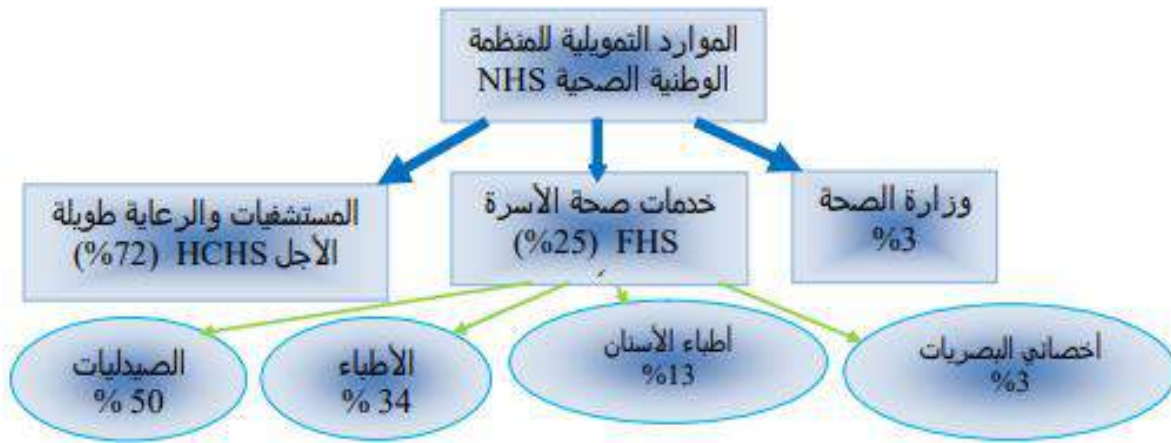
الموارد التمويلية للمنظمة الوطنية الصحية NHS

وزارة الصحة
%3

خدمات صحة الأسرة
FHS (%25)

المستشفيات والرعاية طويلة الأجل HCHS (72%)

اخصائي البصريات
%3

أطباء الأسنان
%13

الأطباء
34 %

الصيدليات
50 %